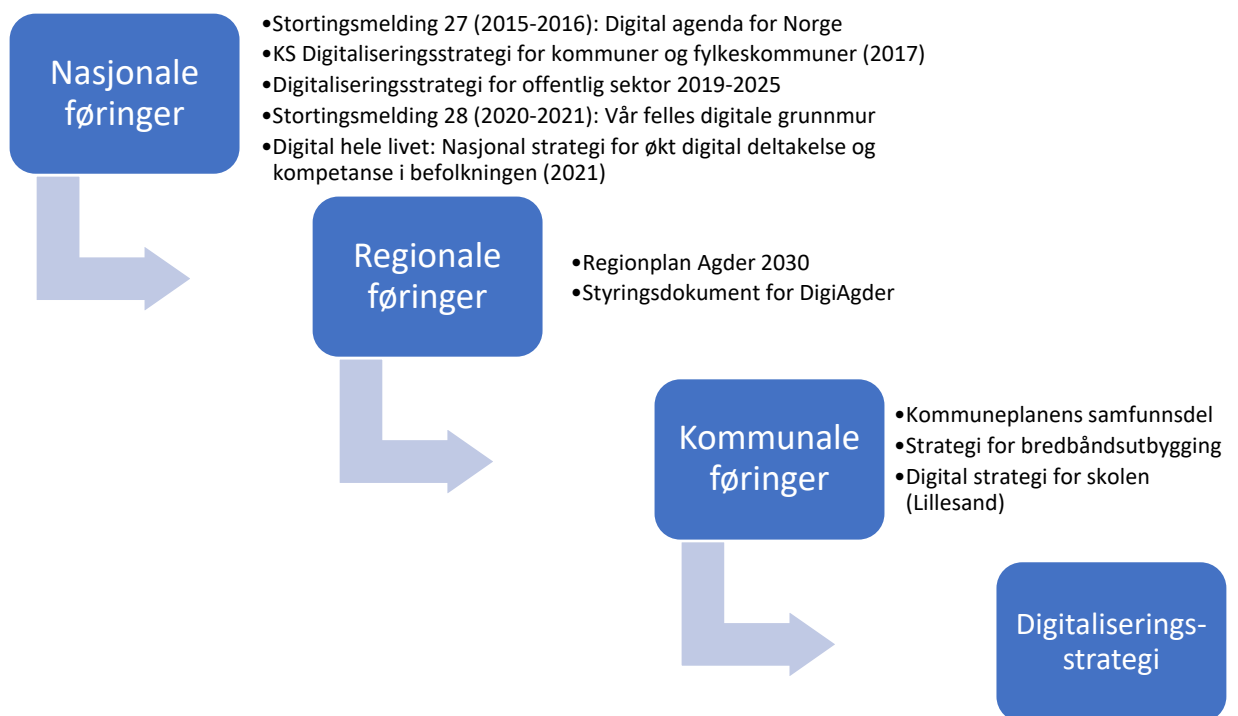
Nasjonale føringer

•Stortingsmelding 27 (2015-2016): Digital agenda for Norge
•KS Digitaliseringsstrategi for kommuner og fylkeskommuner (2017)
•Digitaliseringsstrategi for offentlig sektor 2019-2025
•Stortingsmelding 28 (2020-2021): Vår felles digitale grunnmur
•Digital hele livet: Nasjonal strategi for økt digital deltakelse og kompetanse i befolkningen (2021)

Regionale føringer

•Regionplan Agder 2030
•Styringsdokument for DigiAgder

Kommunale føringer

•Kommuneplanens samfunnsdel
•Strategi for bredbåndsutbygging
•Digital strategi for skolen (Lillesand)

Digitaliserings-strategi